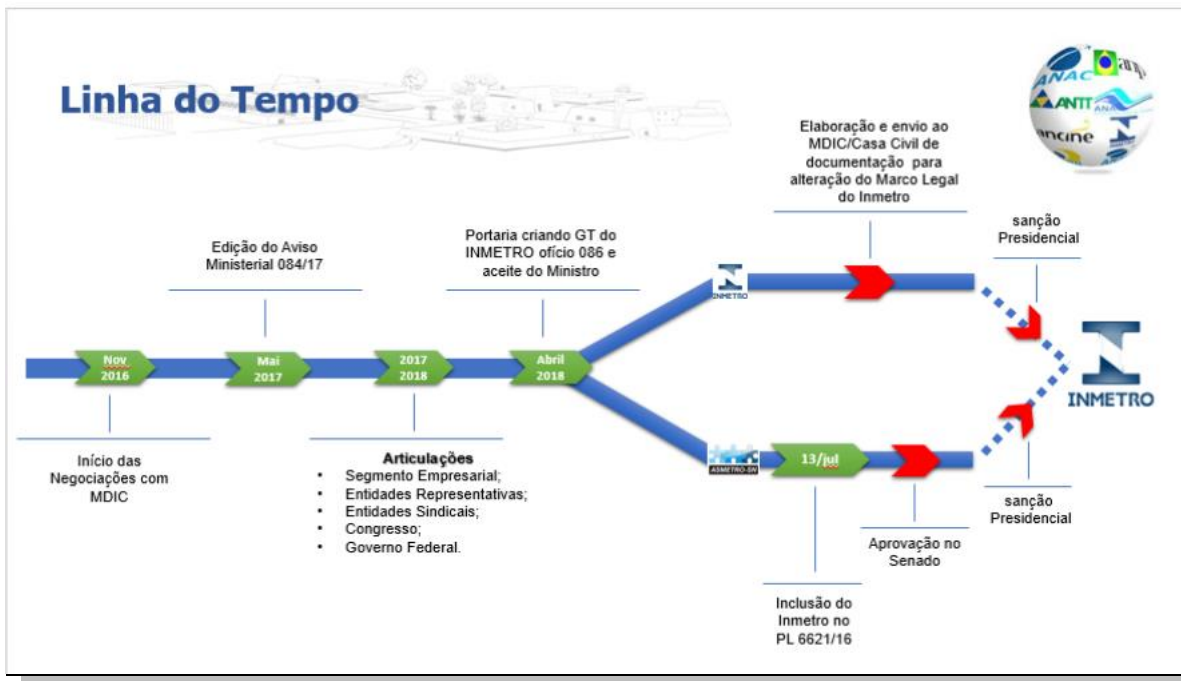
Linha do Tempo

ANAC ANP ANTT ANA ancine INMETRO

Edição do Aviso Ministerial 084/17

Portaria criando GT do INMETRO ofício 086 e aceite do Ministro

Elaboração e envio ao MDIC/Casa Civil de documentação para alteração do Marco Legal do Inmetro

sanção Presidencial

Nov 2016

Mai 2017

2017 2018

Abril 2018

INMETRO

INMETRO

Início das Negociações com MDIC

Articulações
- Segmento Empresarial;
- Entidades Representativas;
- Entidades Sindicais;
- Congresso;
- Governo Federal.

ASMETRO-SN

13/jul

Aprovação no Senado

sanção Presidencial

Inclusão do Inmetro no PL 6621/16